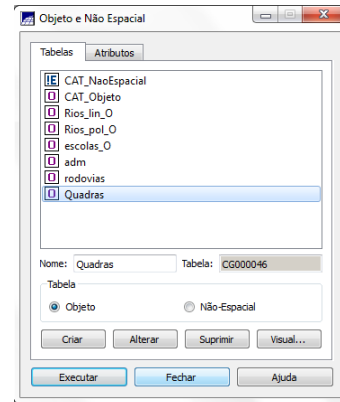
Objeto e Não Espacial

Tabelas | Atributos

!E CAT_NaoEspacial
O CAT_Objeto
O Rios_lin_O
O Rios_pol_O
O escolas_O
O adm
O rodovias
O Quadras

Nome: Quadras
Tabela: CG000046

Tabela
Objeto
Não-Espacial

Criar | Alterar | Suprimir | Visual...

Executar | Fechar | Ajuda